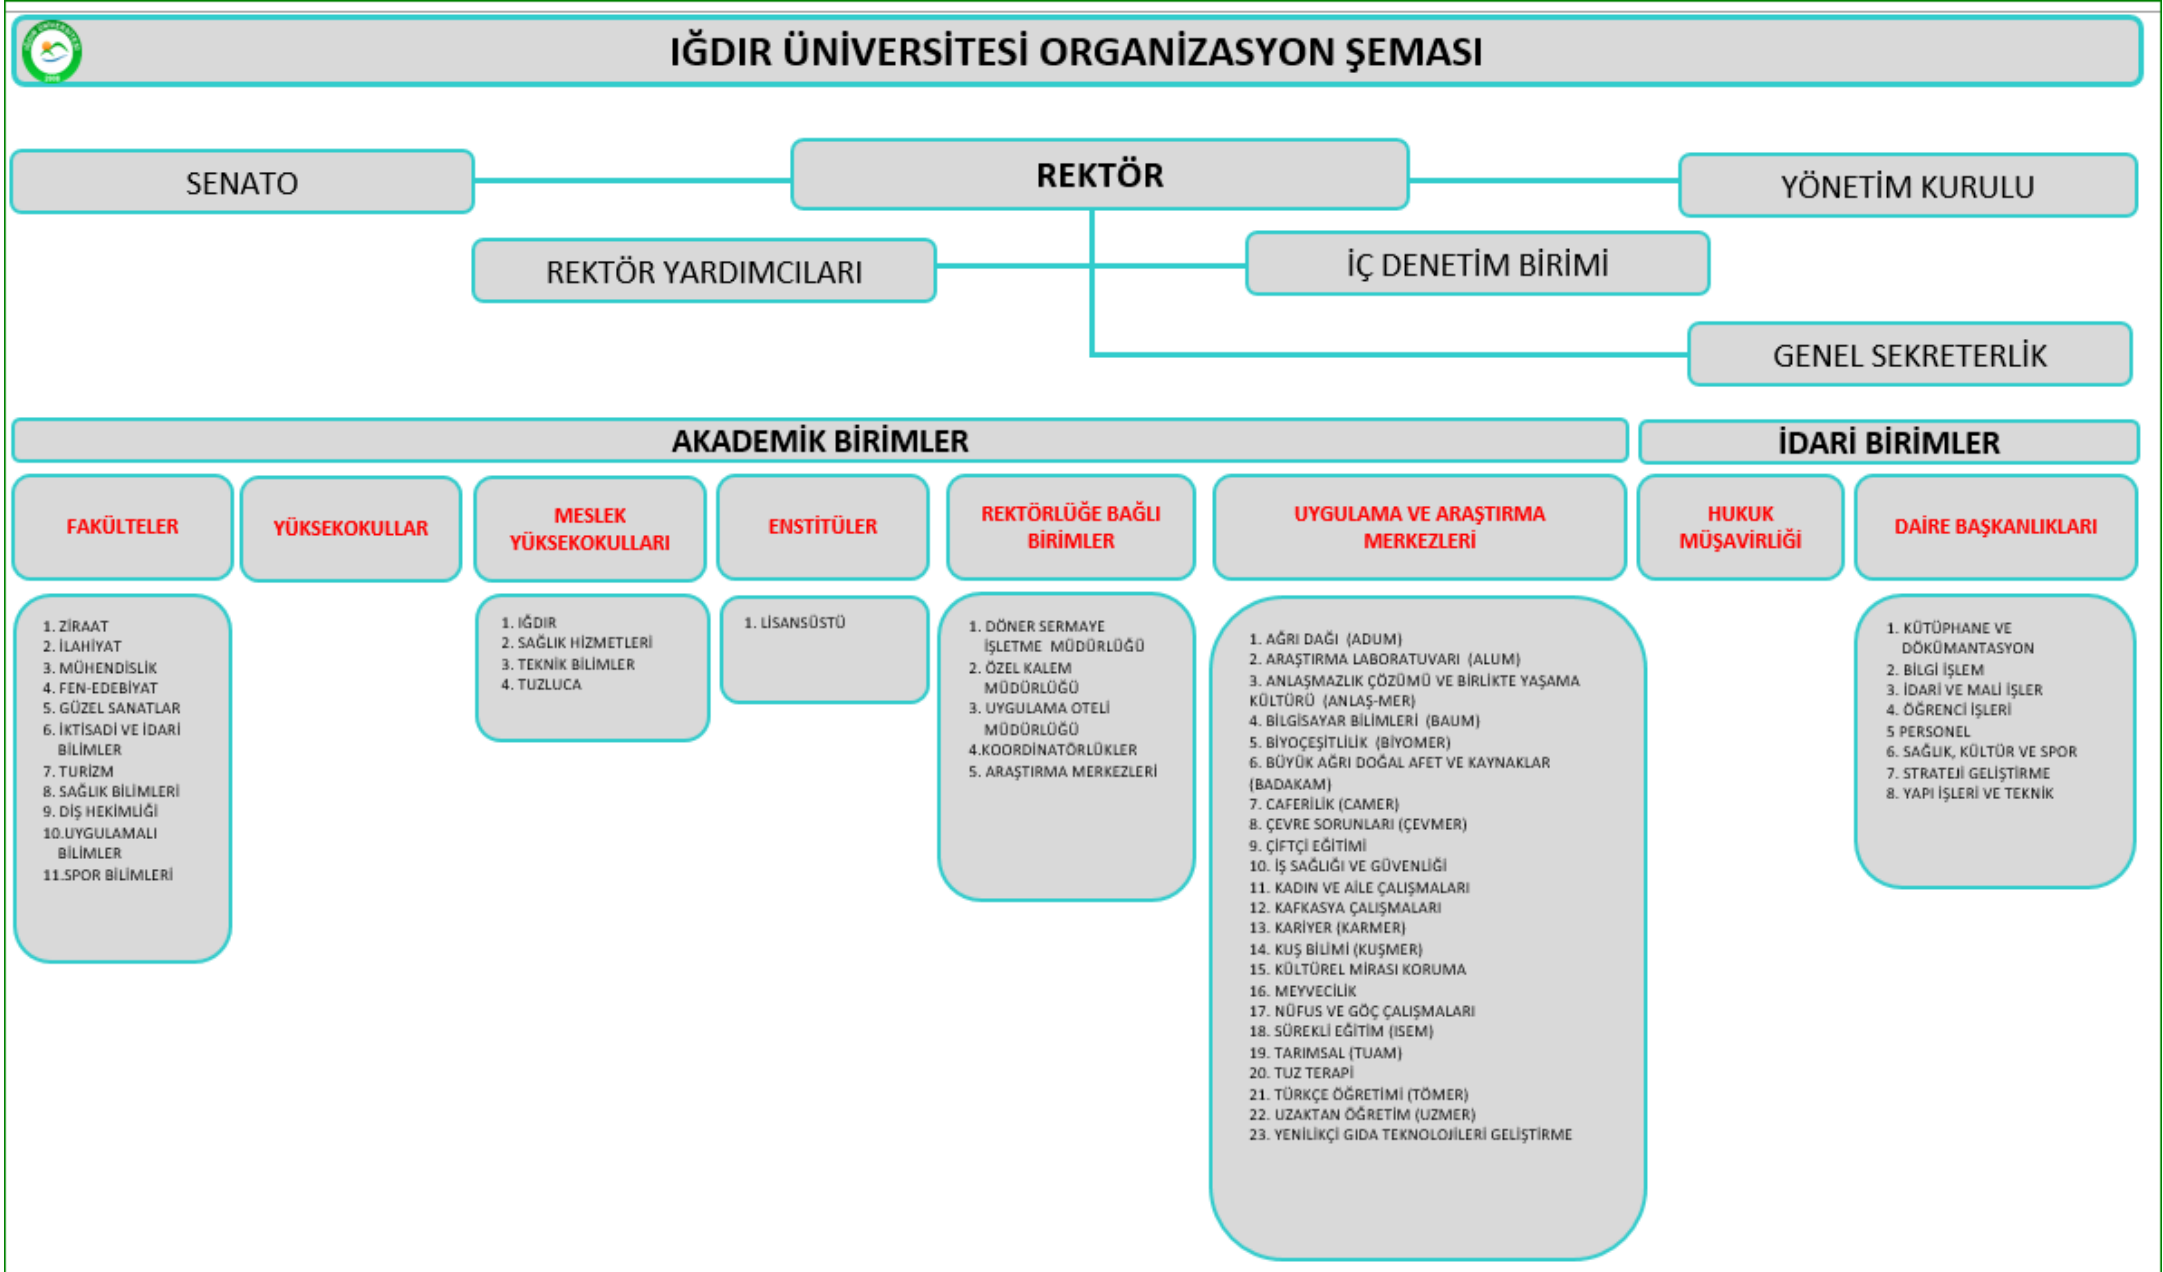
IĞDIR ÜNİVERSİTESİ ORGANİZASYON ŞEMASI

SENATO

REKTÖR

YÖNETİM KURULU

REKTÖR YARDIMCILARI

İÇ DENETİM BİRİMİ

GENEL SEKRETERLİK

AKADEMİK BİRİMLER

İDARİ BİRİMLER

FAKÜLTELER

1. ZİRAAT
2. İLAHİYAT
3. MÜHENDİSLİK
4. FEN-EDEBİYAT
5. GÜZEL SANATLAR
6. İKTİSADİ VE İDARİ BİLİMLER
7. TURİZM
8. SAĞLIK BİLİMLERİ
9. DİŞ HEKİMLİĞİ
10. UYGULAMALI BİLİMLER
11. SPOR BİLİMLERİ

YÜKSEKOKULLAR

MESLEK YÜKSEKOKULLARI

1. IĞDIR
2. SAĞLIK HİZMETLERİ
3. TEKNİK BİLİMLER
4. TUZLUCA

ENSTİTÜLER

1. LİSANSÜSTÜ

REKTÖRLÜĞE BAĞLI BİRİMLER

1. DÖNER SERMAYE İŞLETME MÜDÜRLÜĞÜ
2. ÖZEL KALEM MÜDÜRLÜĞÜ
3. UYGULAMA OTELİ MÜDÜRLÜĞÜ
4. KOORDİNATÖRLÜKLER
5. ARAŞTIRMA MERKEZLERİ

UYGULAMA VE ARAŞTIRMA MERKEZLERİ

1. AĞRI DAĞI (ADUM)
2. ARAŞTIRMA LABORATUVARI (ALUM)
3. ANLAŞMAZLIK ÇÖZÜMÜ VE BİRLİKTE YAŞAMA KÜLTÜRÜ (ANLAŞ-MER)
4. BİLGİSAYAR BİLİMLERİ (BAUM)
5. BİYOÇEŞİTLİLİK (BİYOMER)
6. BÜYÜK AĞRI DOĞAL AFET VE KAYNAKLAR (BADAKAM)
7. CAFERİLİK (CAMER)
8. ÇEVRE SORUNLARI (ÇEVMER)
9. ÇİFTÇİ EĞİTİMİ
10. İŞ SAĞLIĞI VE GÜVENLİĞİ
11. KADIN VE AİLE ÇALIŞMALARI
12. KAFKASYA ÇALIŞMALARI
13. KARİYER (KARMER)
14. KUŞ BİLİMİ (KUŞMER)
15. KÜLTÜREL MİRASI KORUMA
16. MEYVECİLİK
17. NÜFUS VE GÖÇ ÇALIŞMALARI
18. SÜREKLİ EĞİTİM (ISEM)
19. TARIMSAL (TUAM)
20. TUZ TERAPİ
21. TÜRKÇE ÖĞRETİMİ (TÖMER)
22. UZAKTAN ÖĞRETİM (UZMER)
23. YENİLİKÇİ GIDA TEKNOLOJİLERİ GELİŞTİRME

HUKUK MÜŞAVİRLİĞİ

DAİRE BAŞKANLIKLARI

1. KÜTÜPHANE VE DÖKÜMANTASYON
2. BİLGİ İŞLEM
3. İDARİ VE MALİ İŞLER
4. ÖĞRENCİ İŞLERİ
5 PERSONEL
6. SAĞLIK, KÜLTÜR VE SPOR
7. STRATEJİ GELİŞTİRME
8. YAPI İŞLERİ VE TEKNİK